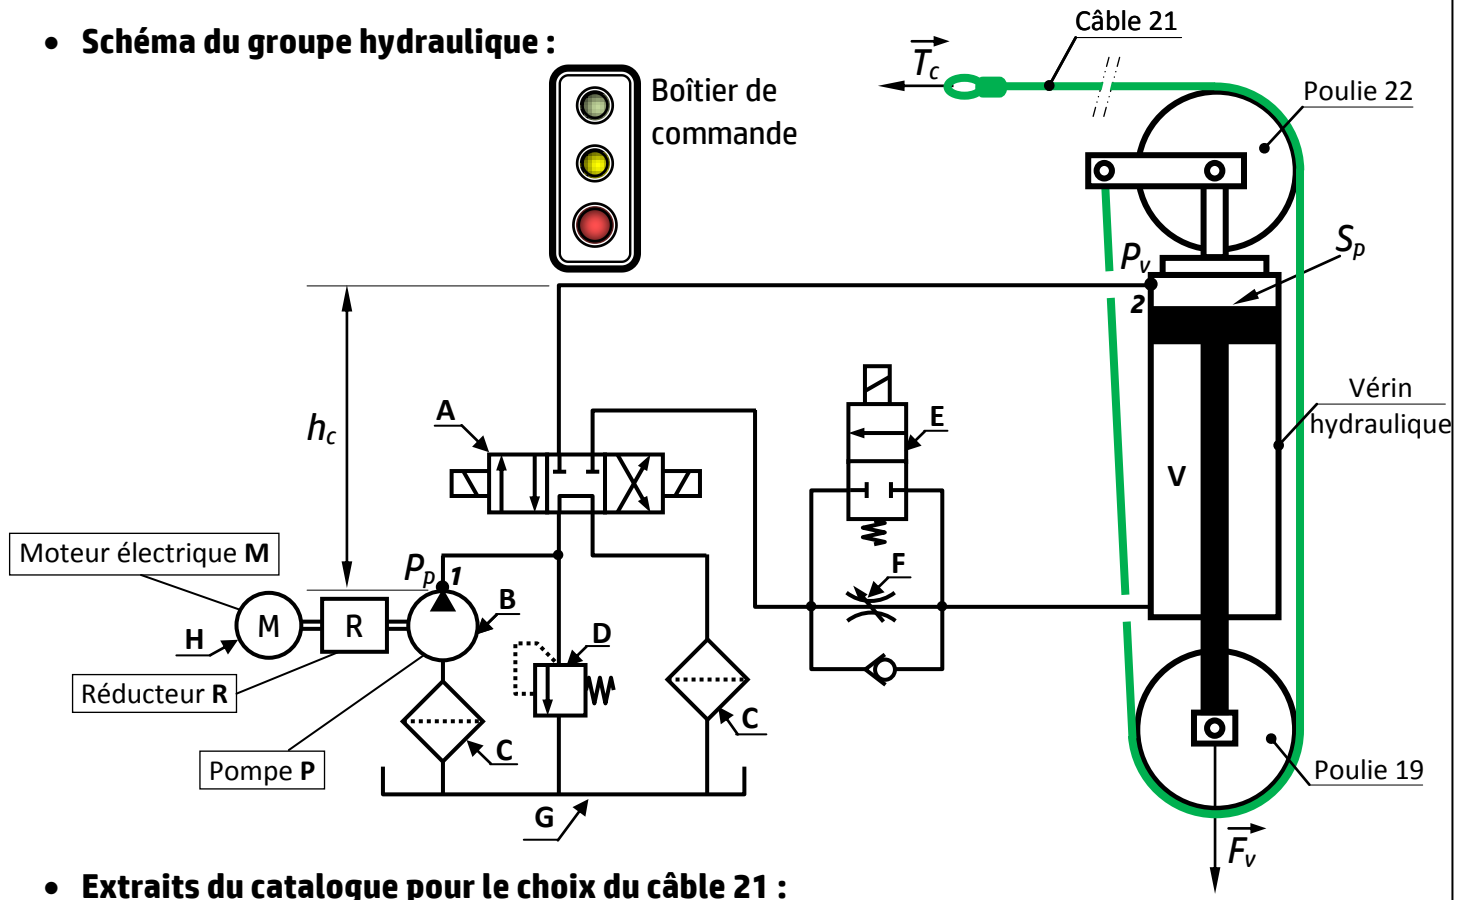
• **Schéma du groupe hydraulique :**

Boîtier de commande

Câble 21

$\vec{T_c}$

Poulie 22

$P_v$

$S_p$

2

Vérin hydraulique

V

$h_c$

A

E

F

Moteur électrique **M**

$P_p$ 1

B

H

M

R

D

C

C

Réducteur **R**

Pompe **P**

G

Poulie 19

$\vec{F_v}$

• **Extraits du catalogue pour le choix du câble 21 :**